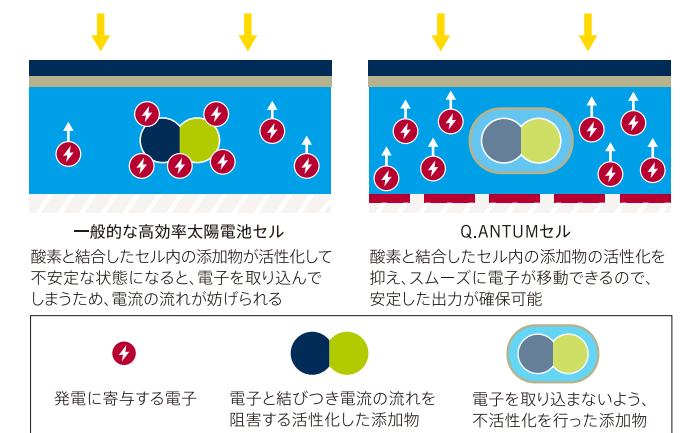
一般的な高効率太陽電池セル

酸素と結合したセル内の添加物が活性化して不安定な状態になると、電子を取り込んでしまうため、電流の流れが妨げられる

Q.ANTUMセル

酸素と結合したセル内の添加物の活性化を抑え、スムーズに電子が移動できるので、安定した出力が確保可能

発電に寄与する電子

電子と結びつき電流の流れを阻害する活性化した添加物

電子を取り込まないよう、不活性化を行った添加物